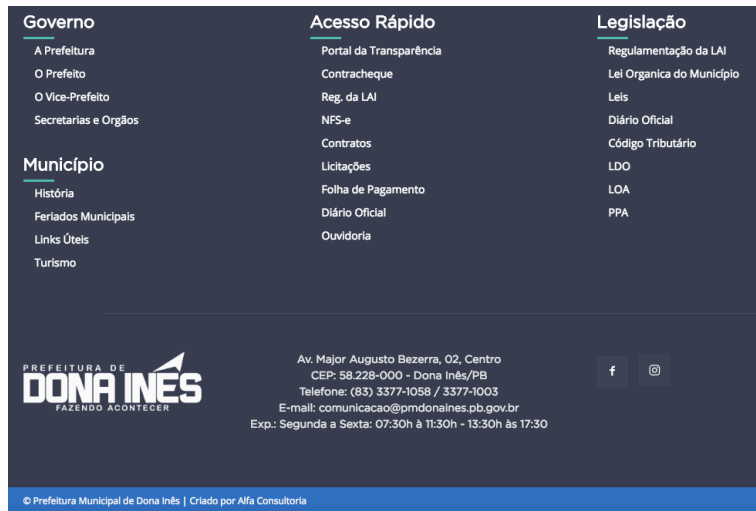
Governo
A Prefeitura
O Prefeito
O Vice-Prefeito
Secretarias e Orgãos

Município
História
Feriados Municipais
Links Úteis
Turismo

Acesso Rápido
Portal da Transparência
Contracheque
Reg. da LAI
NFS-e
Contratos
Licitações
Folha de Pagamento
Diário Oficial
Ouvidoria

Legislação
Regulamentação da LAI
Lei Organica do Município
Leis
Diário Oficial
Código Tributário
LDO
LOA
PPA

PREFEITURA DE
DONA INÊS
FAZENDO ACONTECER

Av. Major Augusto Bezerra, 02, Centro
CEP: 58.228-000 - Dona Inês/PB
Telefone: (83) 3377-1058 / 3377-1003
E-mail: comunicacao@pmdonaines.pb.gov.br
Exp.: Segunda a Sexta: 07:30h à 11:30h - 13:30h às 17:30

f

© Prefeitura Municipal de Dona Inês | Criado por Alfa Consultoria